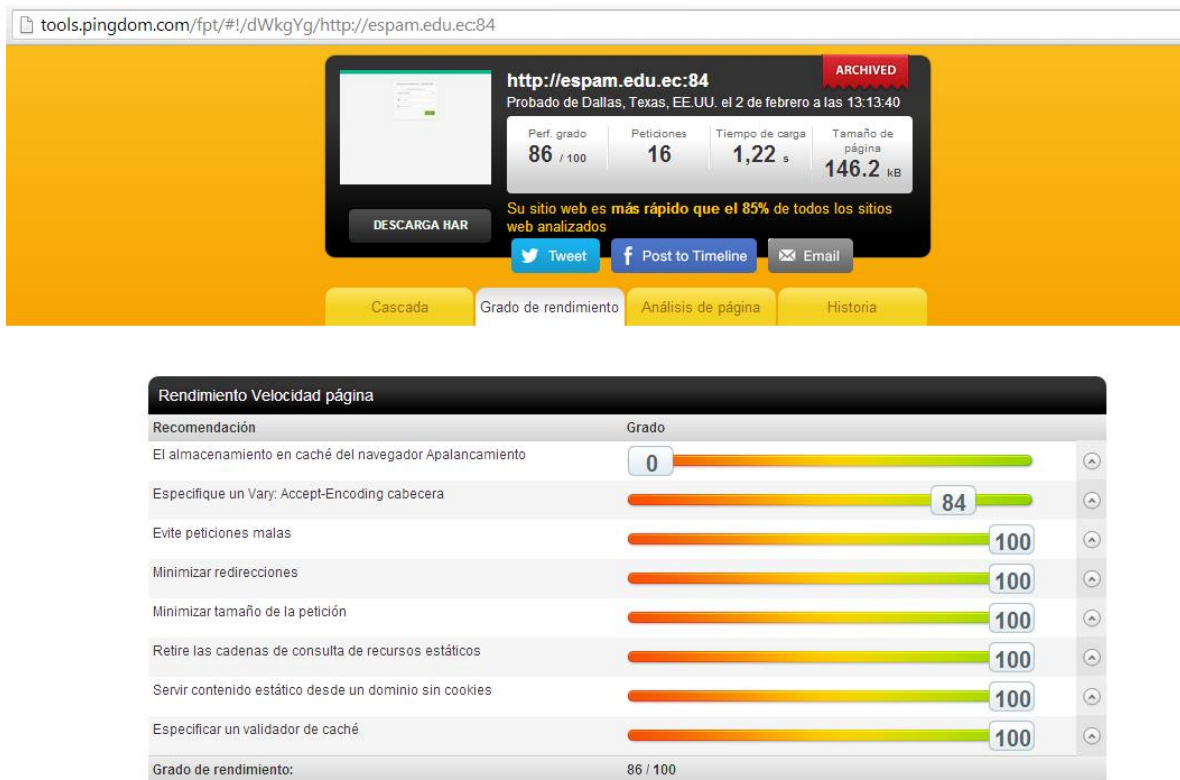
tools.pingdom.com/fpt/#!/dWkgYg/http://espam.edu.ec:84

ARCHIVED

http://espam.edu.ec:84
Probado de Dallas, Texas, EE.UU. el 2 de febrero a las 13:13:40

| Perf. grado | Peticiones | Tiempo de carga | Tamaño de página |
|---|---|---|---|
| 86 / 100 | 16 | 1,22 s | 146.2 kB |

DESCARGA HAR

Su sitio web es más rápido que el 85% de todos los sitios web analizados

Tweet | Post to Timeline | Email

Cascada | Grado de rendimiento | Análisis de página | Historia

Rendimiento Velocidad página

| Recomendación | Grado |
|---|---|
| El almacenamiento en caché del navegador Apalancamiento | 0 |
| Especifique un Vary: Accept-Encoding cabecera | 84 |
| Evite peticiones malas | 100 |
| Minimizar redirecciones | 100 |
| Minimizar tamaño de la petición | 100 |
| Retire las cadenas de consulta de recursos estáticos | 100 |
| Servir contenido estático desde un dominio sin cookies | 100 |
| Especificar un validador de caché | 100 |
| Grado de rendimiento: | 86 / 100 |